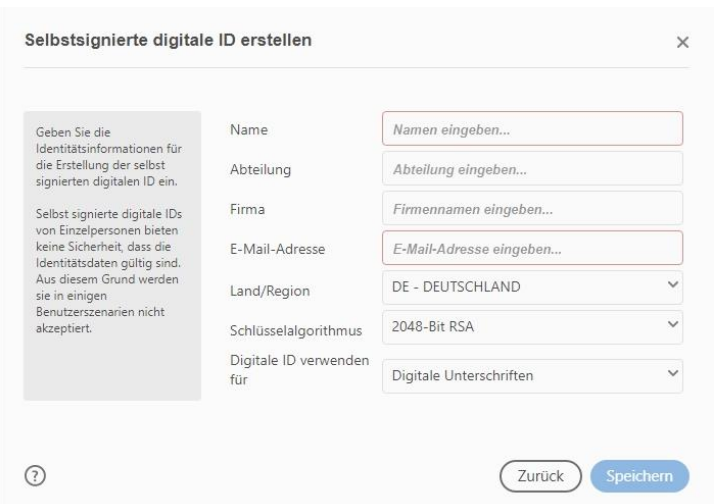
Selbstsignierte digitale ID erstellen

×

Geben Sie die Identitätsinformationen für die Erstellung der selbst signierten digitalen ID ein.

Selbst signierte digitale IDs von Einzelpersonen bieten keine Sicherheit, dass die Identitätsdaten gültig sind. Aus diesem Grund werden sie in einigen Benutzerszenarien nicht akzeptiert.

Name
Namen eingeben...

Abteilung
Abteilung eingeben...

Firma
Firmennamen eingeben...

E-Mail-Adresse
E-Mail-Adresse eingeben...

Land/Region
DE - DEUTSCHLAND

Schlüsselalgorithmus
2048-Bit RSA

Digitale ID verwenden für
Digitale Unterschriften

?

Zurück

Speichern